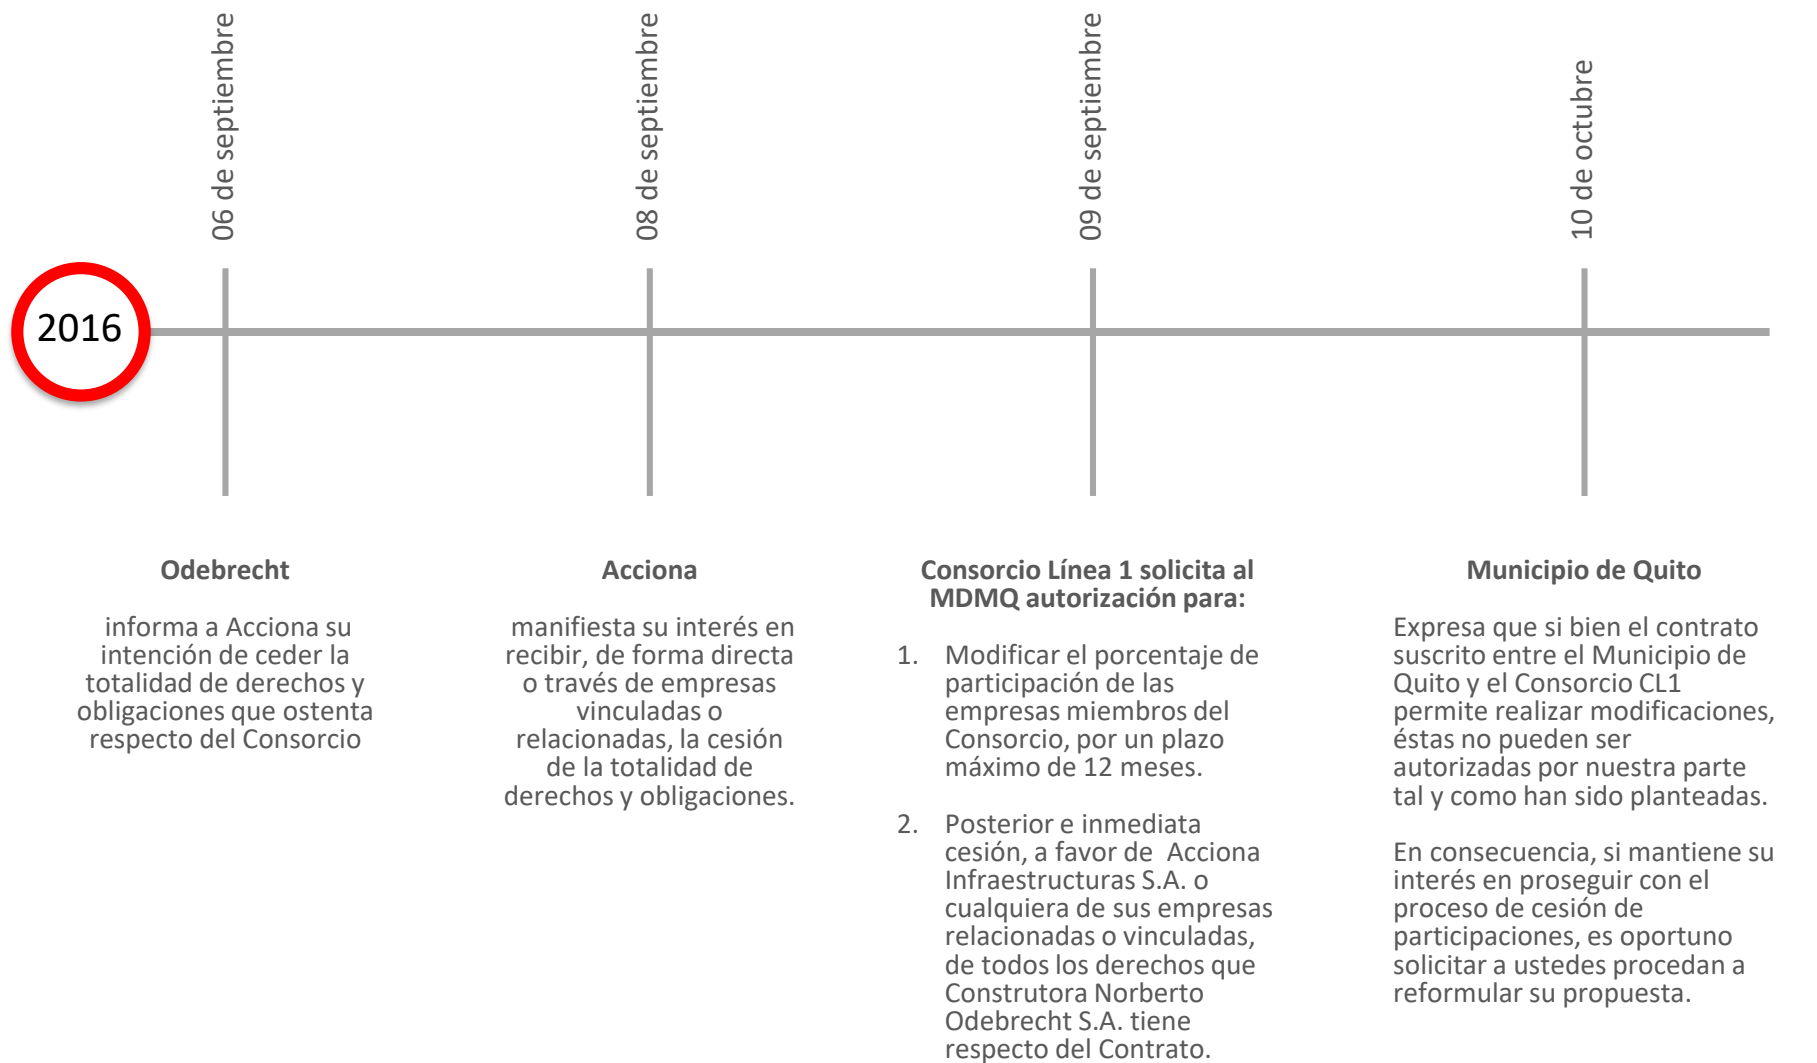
2016

06 de septiembre

08 de septiembre

09 de septiembre

10 de octubre

**Odebrecht**

informa a Acciona su intención de ceder la totalidad de derechos y obligaciones que ostenta respecto del Consorcio

**Acciona**

manifiesta su interés en recibir, de forma directa o través de empresas vinculadas o relacionadas, la cesión de la totalidad de derechos y obligaciones.

**Consorcio Línea 1 solicita al MDMQ autorización para:**

1. Modificar el porcentaje de participación de las empresas miembros del Consorcio, por un plazo máximo de 12 meses.

2. Posterior e inmediata cesión, a favor de Acciona Infraestructuras S.A. o cualquiera de sus empresas relacionadas o vinculadas, de todos los derechos que Construtora Norberto Odebrecht S.A. tiene respecto del Contrato.

**Municipio de Quito**

Expresa que si bien el contrato suscrito entre el Municipio de Quito y el Consorcio CL1 permite realizar modificaciones, éstas no pueden ser autorizadas por nuestra parte tal y como han sido planteadas.

En consecuencia, si mantiene su interés en proseguir con el proceso de cesión de participaciones, es oportuno solicitar a ustedes procedan a reformular su propuesta.